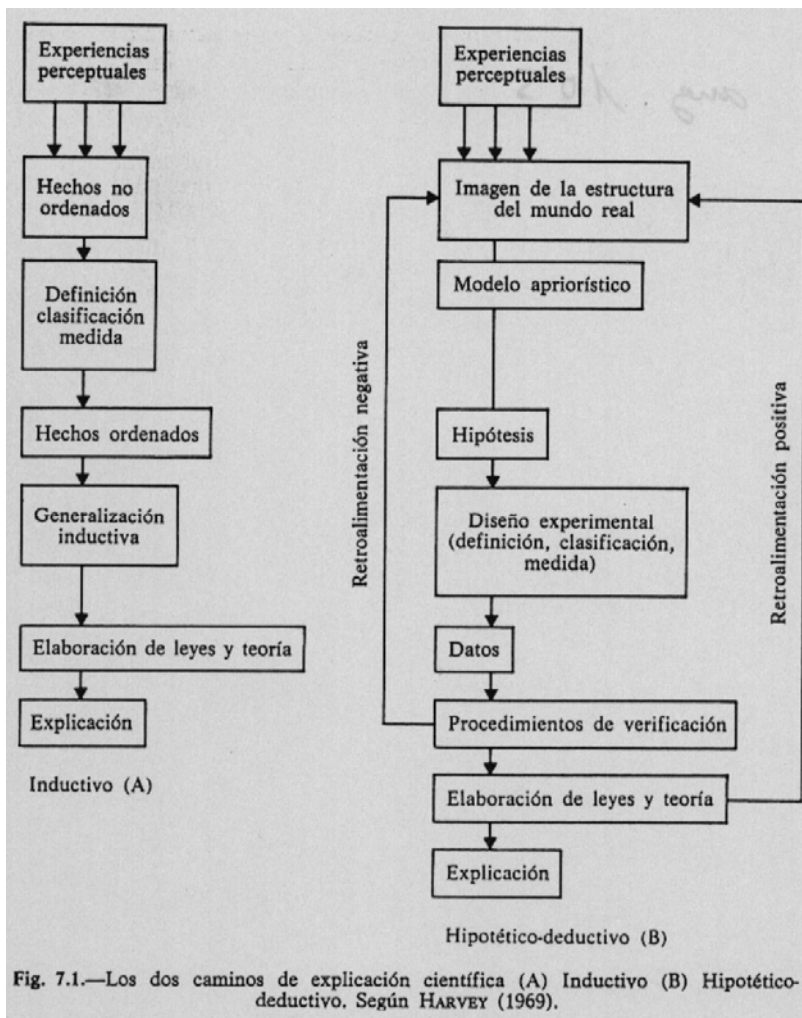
Experiencias perceptuales

Hechos no ordenados

Definición clasificación medida

Hechos ordenados

Generalización inductiva

Elaboración de leyes y teoría

Explicación

Inductivo (A)

Experiencias perceptuales

Imagen de la estructura del mundo real

Modelo apriorístico

Hipótesis

Diseño experimental (definición, clasificación, medida)

Datos

Procedimientos de verificación

Elaboración de leyes y teoría

Explicación

Retroalimentación negativa

Retroalimentación positiva

Hipotético-deductivo (B)

Fig. 7.1.—Los dos caminos de explicación científica (A) Inductivo (B) Hipotético-deductivo. Según HARVEY (1969).